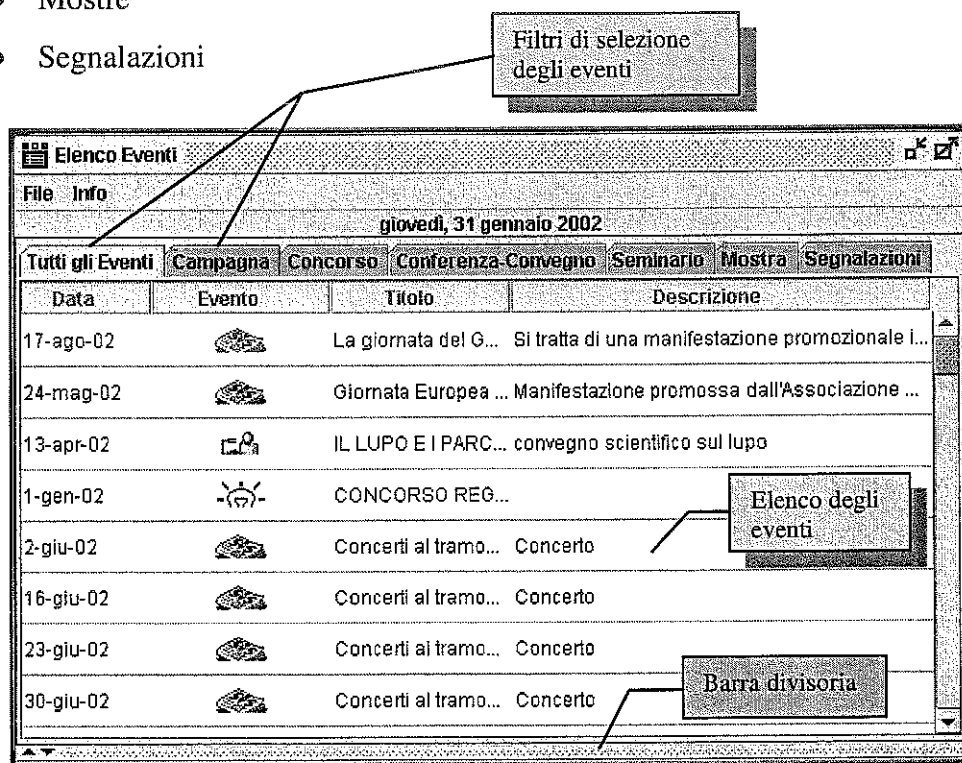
• Mostre
• Segnalazioni

Filtri di selezione degli eventi

Elenco Eventi
File Info
giovedì, 31 gennaio 2002
Tutti gli Eventi | Campagna | Concorso | Conferenza-Convegno | Seminario | Mostra | Segnalazioni

| Data | Evento | Titolo | Descrizione |
|---|---|---|---|
| 17-ago-02 | | La giornata del G... | Si tratta di una manifestazione promozionale i... |
| 24-mag-02 | | Giornata Europea ... | Manifestazione promossa dall'Associazione ... |
| 13-apr-02 | | IL LUPO E I PARC... | convegno scientifico sul lupo |
| 1-gen-02 | | CONCORSO REG... | |
| 2-giu-02 | | Concerti al tramo... | Concerto |
| 16-giu-02 | | Concerti al tramo... | Concerto |
| 23-giu-02 | | Concerti al tramo... | Concerto |
| 30-giu-02 | | Concerti al tramo... | Concerto |

Elenco degli eventi

Barra divisoria